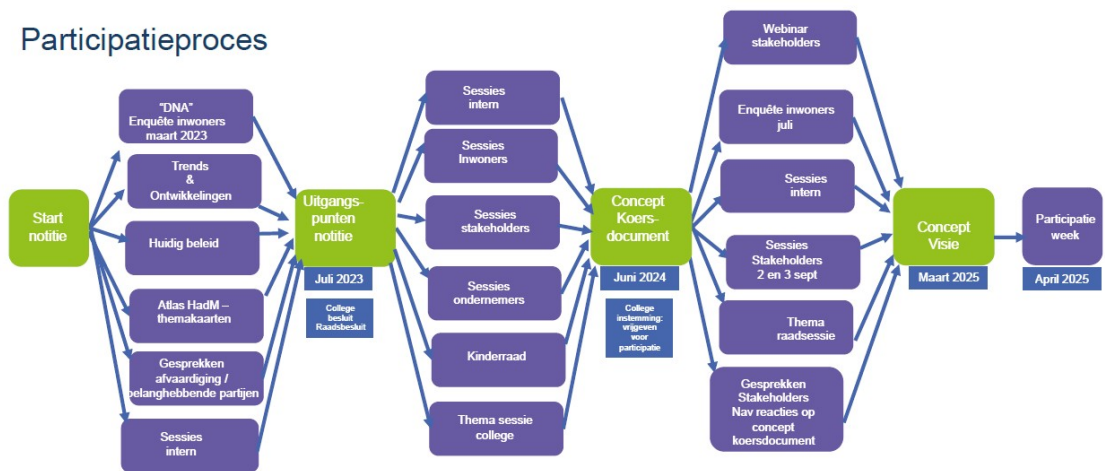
Participatieproces

Start notitie

"DNA" Enquête inwoners maart 2023

Trends & Ontwikkelingen

Huidig beleid

Atlas HadM – themakaarten

Gesprekken afvaardiging / belanghebbende partijen

Sessies intern

Uitgangs-punten notitie

Juli 2023

College besluit Raadsbesluit

Sessies intern

Sessies Inwoners

Sessies stakeholders

Sessies ondernemers

Kinderraad

Thema sessie college

Concept Koers-document

Juni 2024

College instemming: vrijgeven voor participatie

Webinar stakeholders

Enquête inwoners juli

Sessies intern

Sessies Stakeholders 2 en 3 sept

Thema raadsessie

Gesprekken Stakeholders Nav reacties op concept koersdocument

Concept Visie

Maart 2025

Participatie week

April 2025